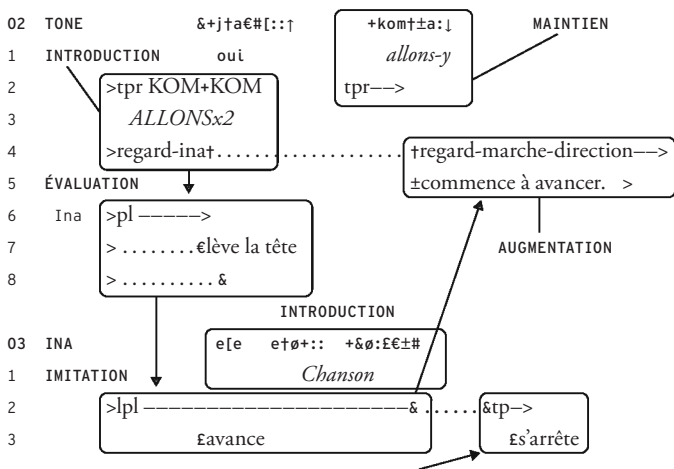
02 TONE &+j†a€#[::↑ +kom†±a:↓ MAINTIEN
allons-y
1 INTRODUCTION oui
tpr––>
2 >tpr KOM+KOM
3 ALLONSx2
4 >regard-ina†. . . . . . . . . . . . . . . . . . . . . . . . †regard-marche-direction––>
5 ÉVALUATION ±commence à avancer. >
6 Ina >pl –––––>
7 > . . . . . . . . €lève la tête AUGMENTATION
8 > . . . . . . . . . . &

INTRODUCTION
03 INA e[e e†ø+:: +&ø:£€±#
1 IMITATION Chanson
2 >lpl ––––––––––––––––––––& . . . . . &tp–>
3 £avance £s'arrête